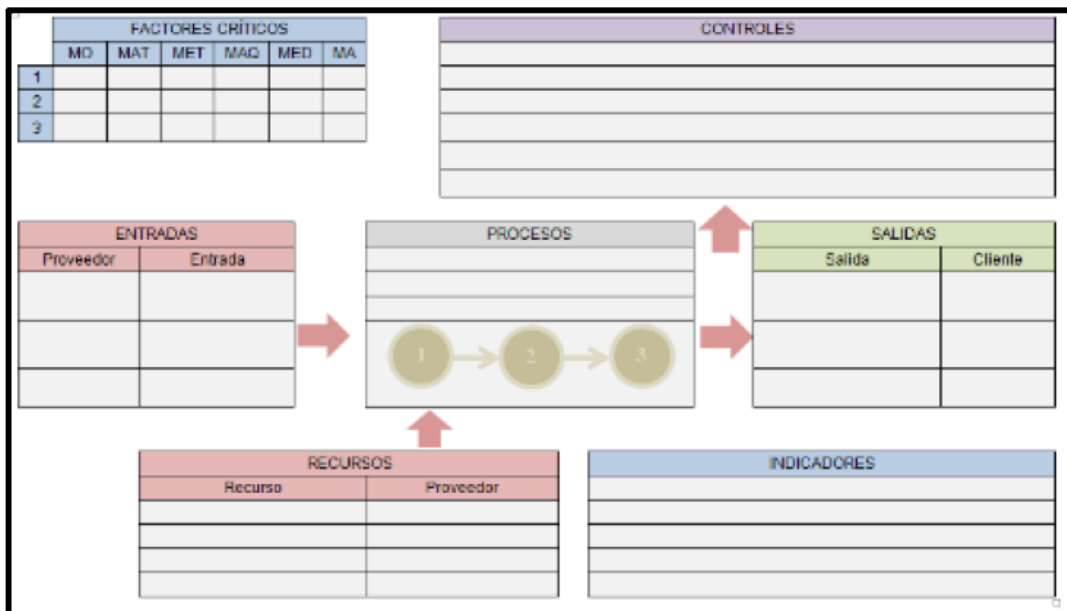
FACTORES CRÍTICOS

| | MO | MAT | MET | MAQ | MED | MA |
|---|---|---|---|---|---|---|
| 1 | | | | | | |
| 2 | | | | | | |
| 3 | | | | | | |

CONTROLES

ENTRADAS

| Proveedor | Entrada |
|---|---|
| | |
| | |
| | |

PROCESOS

1
2
3

SALIDAS

| Salida | Cliente |
|---|---|
| | |
| | |
| | |

RECURSOS

| Recurso | Proveedor |
|---|---|
| | |
| | |
| | |
| | |

INDICADORES